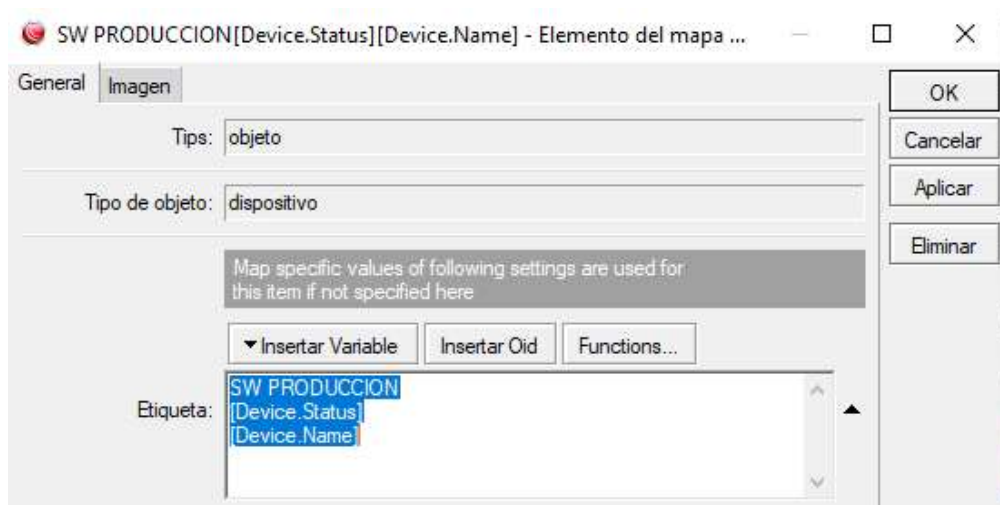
SW PRODUCCION[Device.Status][Device.Name] - Elemento del mapa ...

General | Imagen

OK
Cancelar
Aplicar
Eliminar

Tips: objeto

Tipo de objeto: dispositivo

Map specific values of following settings are used for this item if not specified here

Insertar Variable | Insertar Oid | Functions...

Etiqueta: SW PRODUCCION
[Device.Status]
[Device.Name]